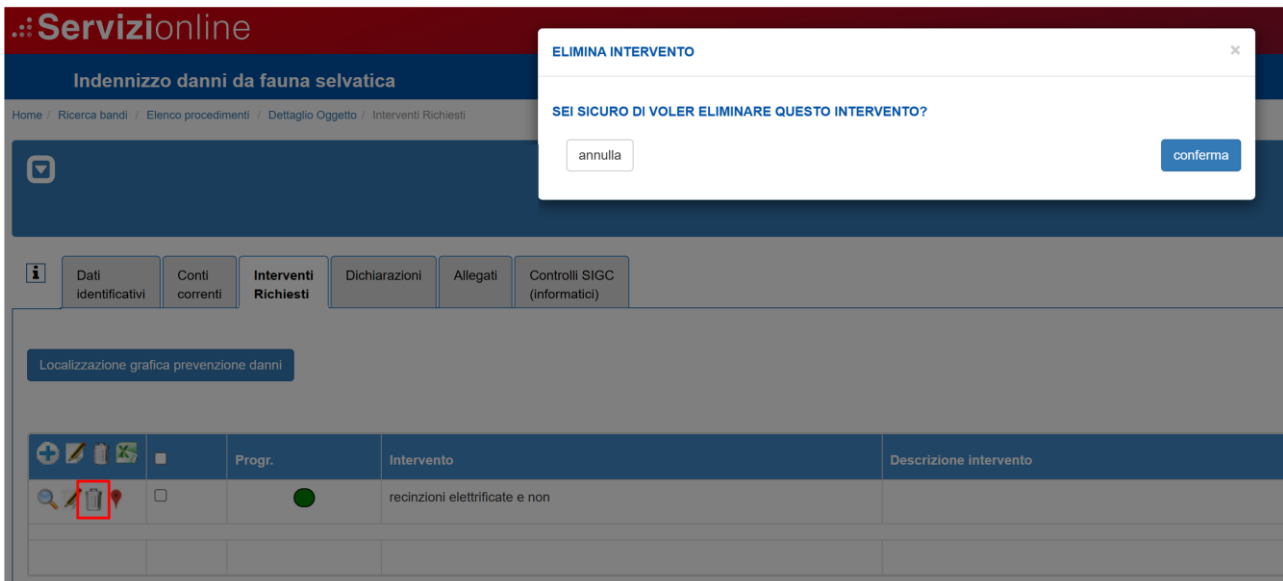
Servizionline

Indennizzo danni da fauna selvatica

Home / Ricerca bandi / Elenco procedimenti / Dettaglio Oggetto / Interventi Richiesti

ELIMINA INTERVENTO ×

SEI SICURO DI VOLER ELIMINARE QUESTO INTERVENTO?

annulla

conferma

Dati identificativi | Conti correnti | Interventi Richiesti | Dichiarazioni | Allegati | Controlli SIGC (informatici)

Localizzazione grafica prevenzione danni

| | | Progr. | Intervento | Descrizione intervento |
|---|---|---|---|---|
| | | | recinzioni elettrificate e non | |
| | | | | |